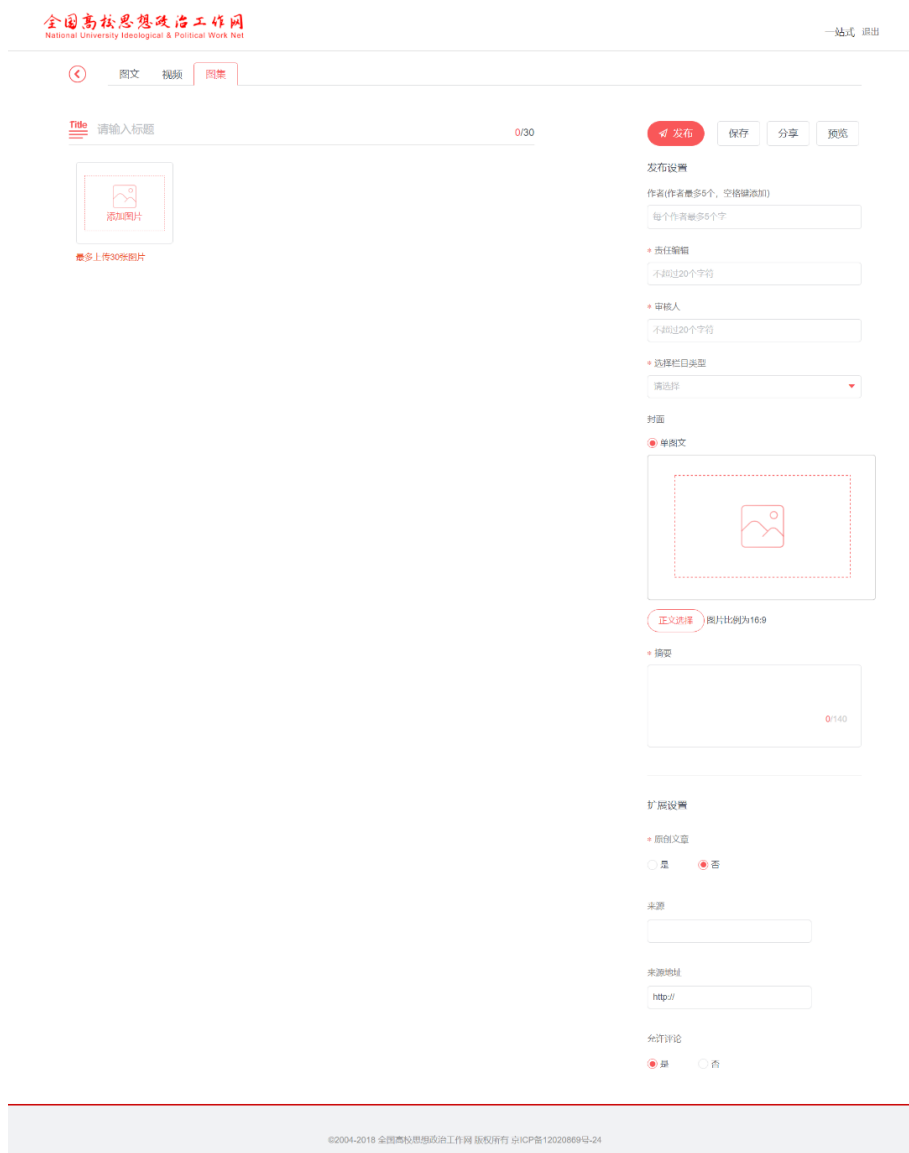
全国高校思想政治工作网
National University Ideological & Political Work Net

一站式 退出

图文 视频 图集

Title 请输入标题 0/30

添加图片

最多上传30张图片

发布 保存 分享 预览

发布设置

作者(作者最多5个，空格键添加)

每个作者最多5个字

* 责任编辑

不超过20个字符

* 审核人

不超过20个字符

* 选择栏目类型

请选择

封面

单图文

正文选择 图片比例为16:9

* 摘要

0/140

扩展设置

* 原创文章

是 否

来源

来源地址

http://

允许评论

是 否

©2004-2018 全国高校思想政治工作网 版权所有 京ICP备12020869号-24